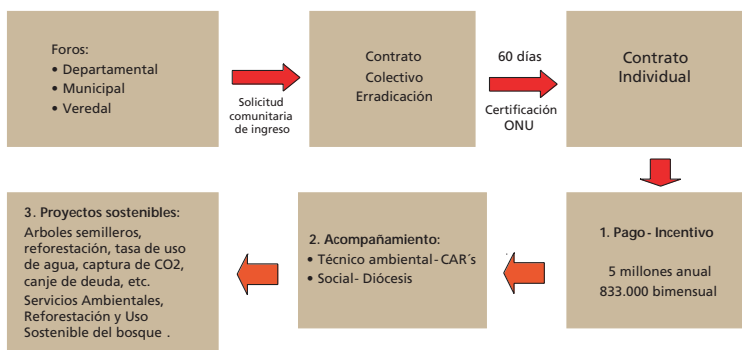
Foros:
• Departamental
• Municipal
• Veredal

Solicitud comunitaria de ingreso

Contrato Colectivo Erradicación

60 días

Certificación ONU

Contrato Individual

1. Pago - Incentivo

5 millones anual
833.000 bimensual

2. Acompañamiento:
• Técnico ambiental - CAR´s
• Social- Diócesis

3. Proyectos sostenibles:
Arboles semilleros, reforestación, tasa de uso de agua, captura de CO2, canje de deuda, etc.
Servicios Ambientales, Reforestación y Uso Sostenible del bosque .